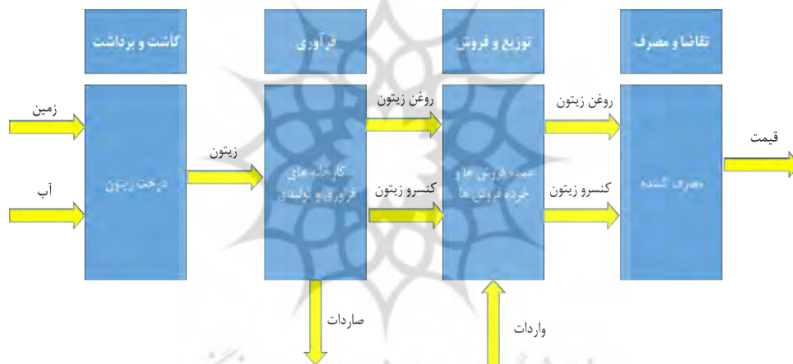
کاشت و برداشت

فرآوری

توزیع و فروش

تقاضا و مصرف

زمین

آب

درخت زیتون

زیتون

کارخانه های فرآوری و تولیدی

روغن زیتون

کنسرو زیتون

عمده فروش ها و خرده فروش ها

روغن زیتون

کنسرو زیتون

مصرف کننده

قیمت

صادرات

واردات